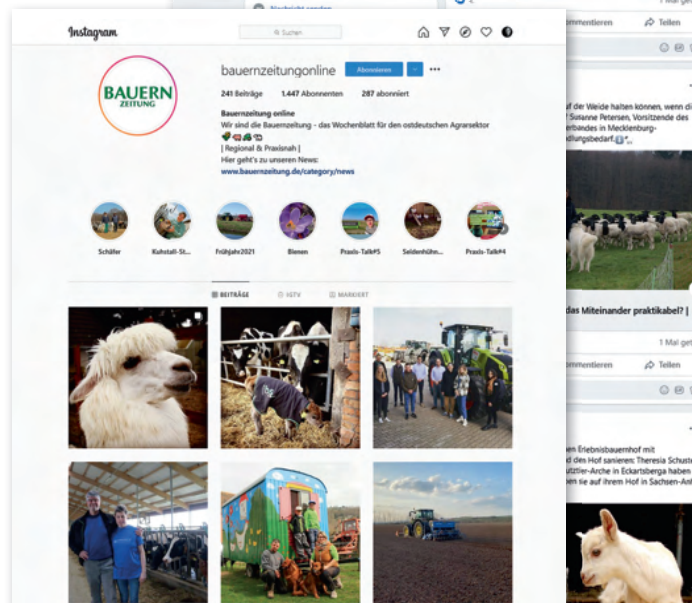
Nachricht senden

Instagram

Suchen

BAUERN ZEITUNG

bauernzeitungonline

Abonnieren

241 Beiträge 1.447 Abonnenten 287 abonniert

Bauernzeitung online
Wir sind die Bauernzeitung - das Wochenblatt für den ostdeutschen Agrarsektor
| Regional & Praxisnah |
Hier geht's zu unseren News:
www.bauernzeitung.de/category/news

Schäfer
Kuhstall-St...
Frühjahr2021
Bienen
Praxis-Talk#5
Seidenhühn...
Praxis-Talk#4

BEITRÄGE
IGTV
MARKIERT

ommentieren
Teilen

uf der Weide halten können, wenn di
Susanne Petersen, Vorsitzende des
erbandes in Mecklenburg-
dlungsbedarf...

das Miteinander praktikabel? |

1 Mal get

ommentieren
Teilen

en Erlebnisbauernhof mit
d des Hof sanieren: Theresia Schust
utzler-Arche in Eckartsberga haben
en sie auf ihrem Hof in Sachsen-An